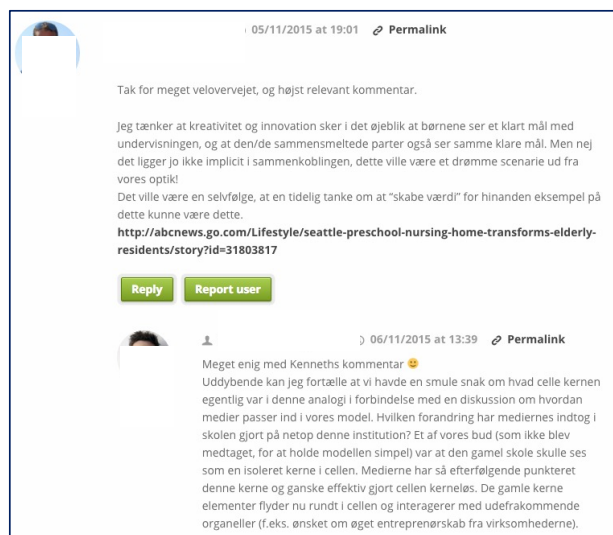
05/11/2015 at 19:01 Permalink

Tak for meget velovervejet, og højst relevant kommentar.

Jeg tænker at kreativitet og innovation sker i det øjeblik at børnene ser et klart mål med undervisningen, og at den/de sammensmeltede parter også ser samme klare mål. Men nej det ligger jo ikke implicit i sammenkoblingen, dette ville være et drømme scenarie ud fra vores optik!
Det ville være en selvfølge, at en tidelig tanke om at "skabe værdi" for hinanden eksempel på dette kunne være dette.
http://abcnews.go.com/Lifestyle/seattle-preschool-nursing-home-transforms-elderly-residents/story?id=31803817

Reply Report user

06/11/2015 at 13:39 Permalink

Meget enig med Kenneths kommentar 🙂
Uddybende kan jeg fortælle at vi havde en smule snak om hvad celle kernen egentlig var i denne analogi i forbindelse med en diskussion om hvordan medier passer ind i vores model. Hvilken forandring har mediernes indtog i skolen gjort på netop denne institution? Et af vores bud (som ikke blev medtaget, for at holde modellen simpel) var at den gamel skole skulle ses som en isoleret kerne i cellen. Medierne har så efterfølgende punkteret denne kerne og ganske effektiv gjort cellen kerneløs. De gamle kerne elementer flyder nu rundt i cellen og interagerer med udefrakommende organeller (f.eks. ønsket om øget entreprenørskab fra virksomhederne).